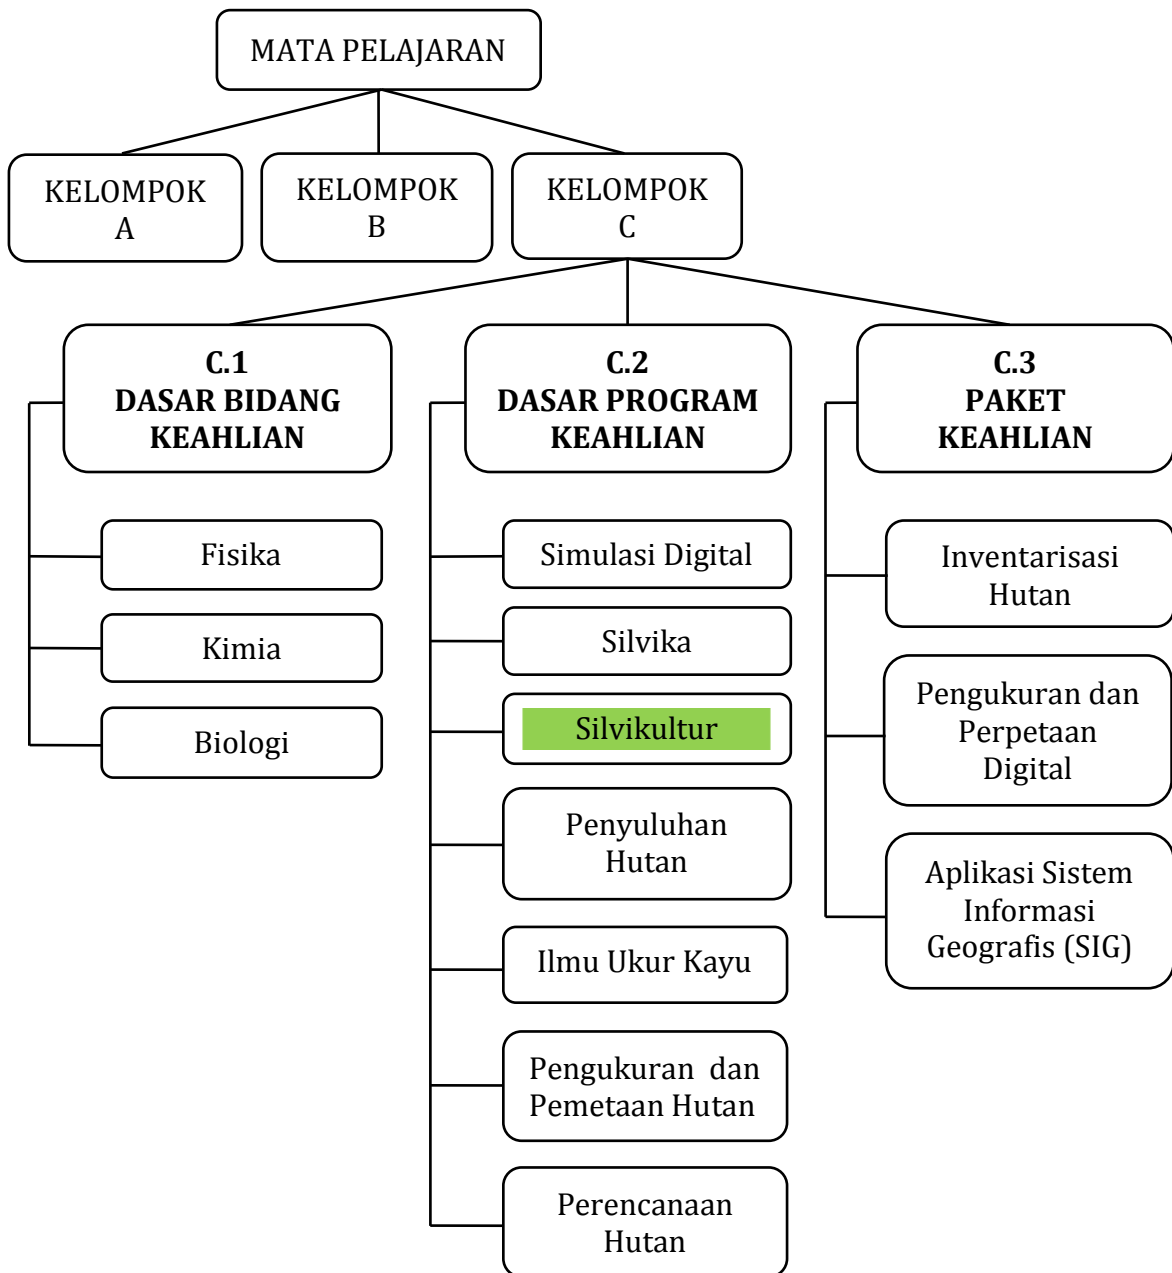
MATA PELAJARAN

KELOMPOK A

KELOMPOK B

KELOMPOK C

C.1
DASAR BIDANG KEAHLIAN

Fisika

Kimia

Biologi

C.2
DASAR PROGRAM KEAHLIAN

Simulasi Digital

Silvika

Silvikultur

Penyuluhan Hutan

Ilmu Ukur Kayu

Pengukuran dan Pemetaan Hutan

Perencanaan Hutan

C.3
PAKET KEAHLIAN

Inventarisasi Hutan

Pengukuran dan Perpetaan Digital

Aplikasi Sistem Informasi Geografis (SIG)